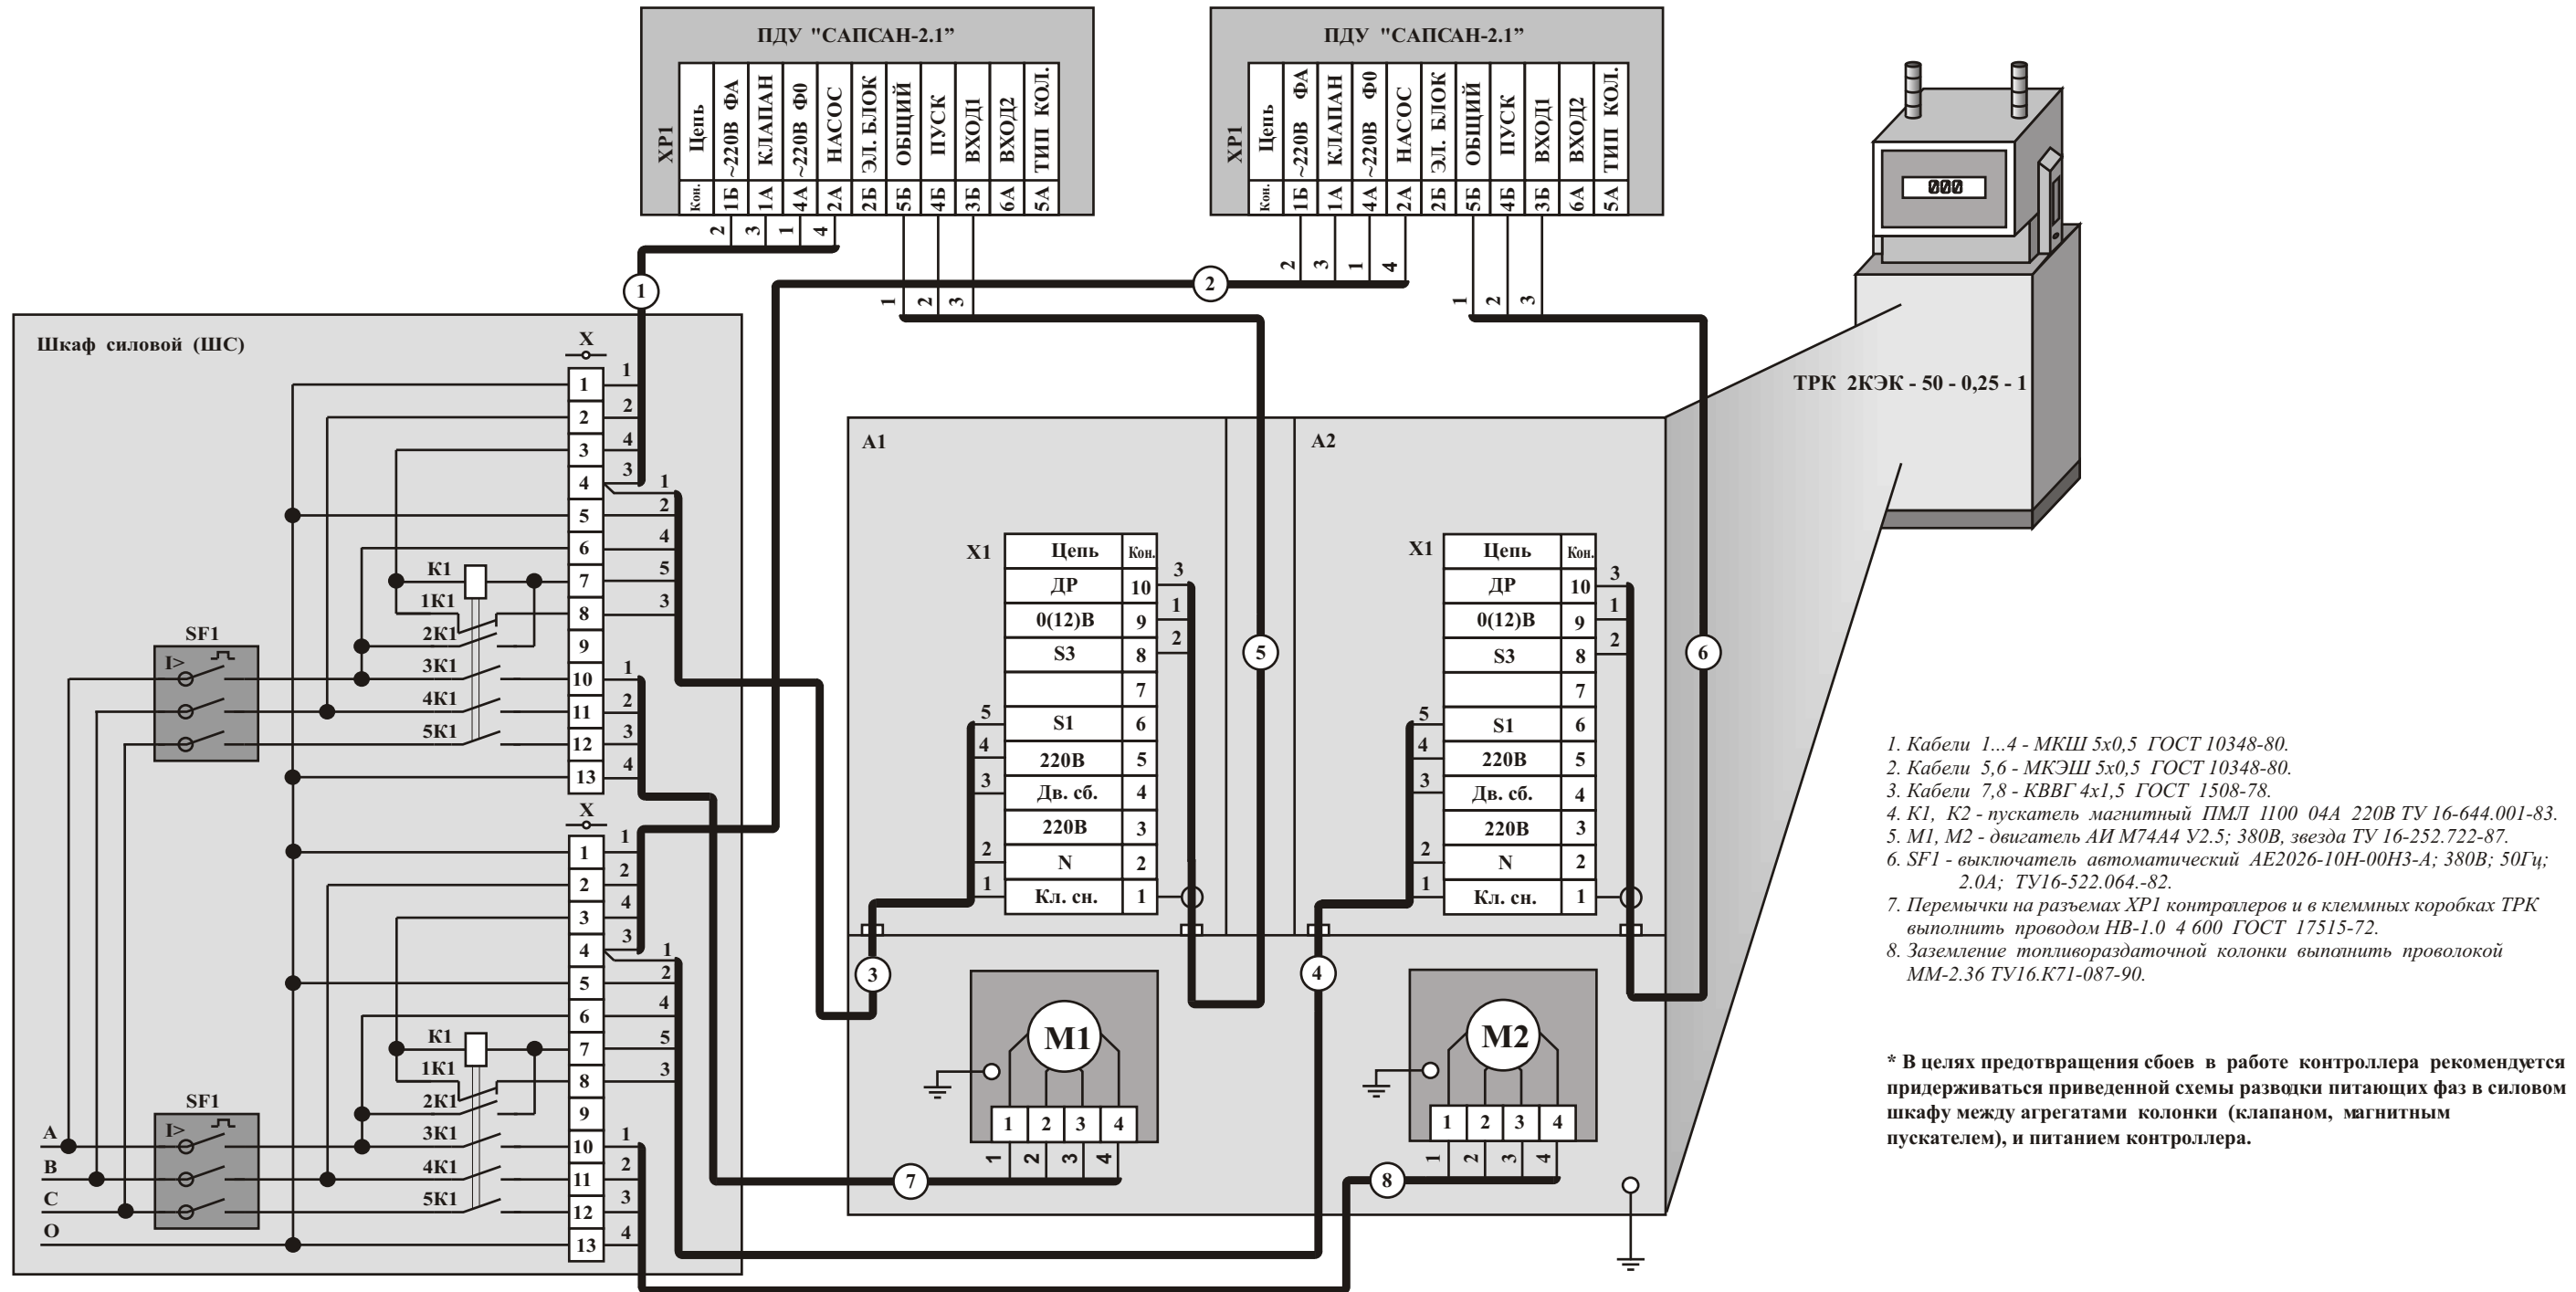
ПДУ "САПСАН-2.1"

| XP1 | Цепь | ~220В ФА | КЛАПАН | ~220В Ф0 | НАСОС | ЭЛ. БЛОК | ОБЩИЙ | ПУСК | ВХОД1 | ВХОД2 | ТИП КОЛ. |
|---|---|---|---|---|---|---|---|---|---|---|---|
| | Кон. | 1Б | 1А | 4А | 2А | 2Б | 5Б | 4Б | 3Б | 6А | 5А |

2 3 1 4
1 2 3

ПДУ "САПСАН-2.1"

| XP1 | Цепь | ~220В ФА | КЛАПАН | ~220В Ф0 | НАСОС | ЭЛ. БЛОК | ОБЩИЙ | ПУСК | ВХОД1 | ВХОД2 | ТИП КОЛ. |
|---|---|---|---|---|---|---|---|---|---|---|---|
| | Кон. | 1Б | 1А | 4А | 2А | 2Б | 5Б | 4Б | 3Б | 6А | 5А |

2 3 1 4
1 2 3

000

ТРК 2КЭК - 50 - 0,25 - 1

1 2

Шкаф силовой (ШС)

X
1 2 3 4 5 6 7 8 9 10 11 12 13
1 2 4 3 1 2 4 5 3 1 2 3 4
K1 1K1 2K1 3K1 4K1 5K1
SF1
I>

X
1 2 3 4 5 6 7 8 9 10 11 12 13
1 2 4 3 1 2 4 5 3 1 2 3 4
K1 1K1 2K1 3K1 4K1 5K1
SF1
I>
A
B
C
O

A1

X1
| Цепь | Кон. |
|---|---|
| ДР | 10 |
| 0(12)В | 9 |
| S3 | 8 |
| | 7 |
| S1 | 6 |
| 220В | 5 |
| Дв. сб. | 4 |
| 220В | 3 |
| N | 2 |
| Кл. сн. | 1 |

3 1 2
5 4 3 2 1

A2

X1
| Цепь | Кон. |
|---|---|
| ДР | 10 |
| 0(12)В | 9 |
| S3 | 8 |
| | 7 |
| S1 | 6 |
| 220В | 5 |
| Дв. сб. | 4 |
| 220В | 3 |
| N | 2 |
| Кл. сн. | 1 |

3 1 2
5 4 3 2 1

5 6 3 4 7 8

M1
1 2 3 4
1 2 3 4

M2
1 2 3 4
1 2 3 4

1. Кабели 1...4 - МКШ 5х0,5 ГОСТ 10348-80.
2. Кабели 5,6 - МКЭШ 5х0,5 ГОСТ 10348-80.
3. Кабели 7,8 - КВВГ 4х1,5 ГОСТ 1508-78.
4. К1, К2 - пускатель магнитный ПМЛ 1100 04А 220В ТУ 16-644.001-83.
5. М1, М2 - двигатель АИ М74А4 У2.5; 380В, звезда ТУ 16-252.722-87.
6. SF1 - выключатель автоматический АЕ2026-10Н-00Н3-А; 380В; 50Гц; 2.0А; ТУ16-522.064.-82.
7. Перемычки на разъемах XP1 контроллеров и в клеммных коробках ТРК выполнить проводом НВ-1.0 4 600 ГОСТ 17515-72.
8. Заземление топливораздаточной колонки выполнить проволокой ММ-2.36 ТУ16.К71-087-90.

* В целях предотвращения сбоев в работе контроллера рекомендуется придерживаться приведенной схемы разводки питающих фаз в силовом шкафу между агрегатами колонки (клапаном, магнитным пускателем), и питанием контроллера.